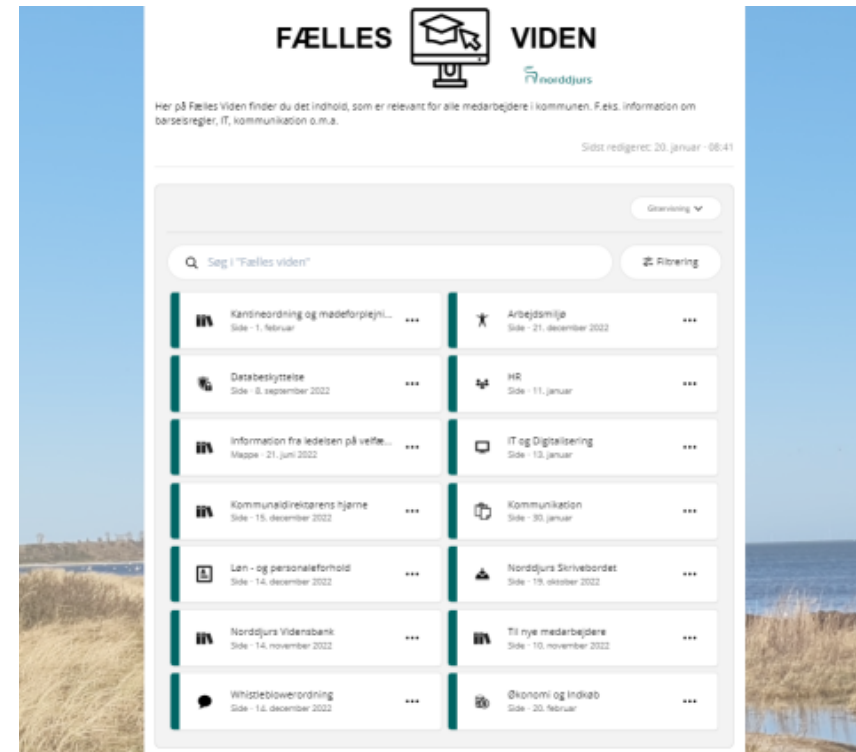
FÆLLES VIDEN

norddjurs

Her på Fælles Viden finder du det indhold, som er relevant for alle medarbejdere i kommunen. F.eks. information om barselsregler, IT, kommunikation o.m.a.

Sidst redigeret: 20. januar · 08:41

Gittervisning

Søg i "Fælles viden"

Filtrering

Kantineordning og mødeforplejni...
Side · 1. februar

Arbejdsmiljø
Side · 21. december 2022

Databeskyttelse
Side · 8. september 2022

HR
Side · 11. januar

Information fra ledelsen på velfæ...
Mappe · 21. juni 2022

IT og Digitalisering
Side · 13. januar

Kommunaldirektørens hjørne
Side · 15. december 2022

Kommunikation
Side · 30. januar

Løn - og personaleforhold
Side · 14. december 2022

Norddjurs Skrivebordet
Side · 19. oktober 2022

Norddjurs Vidensbank
Side · 14. november 2022

Til nye medarbejdere
Side · 10. november 2022

Whistleblowerordning
Side · 14. december 2022

Økonomi og Indkøb
Side · 20. februar